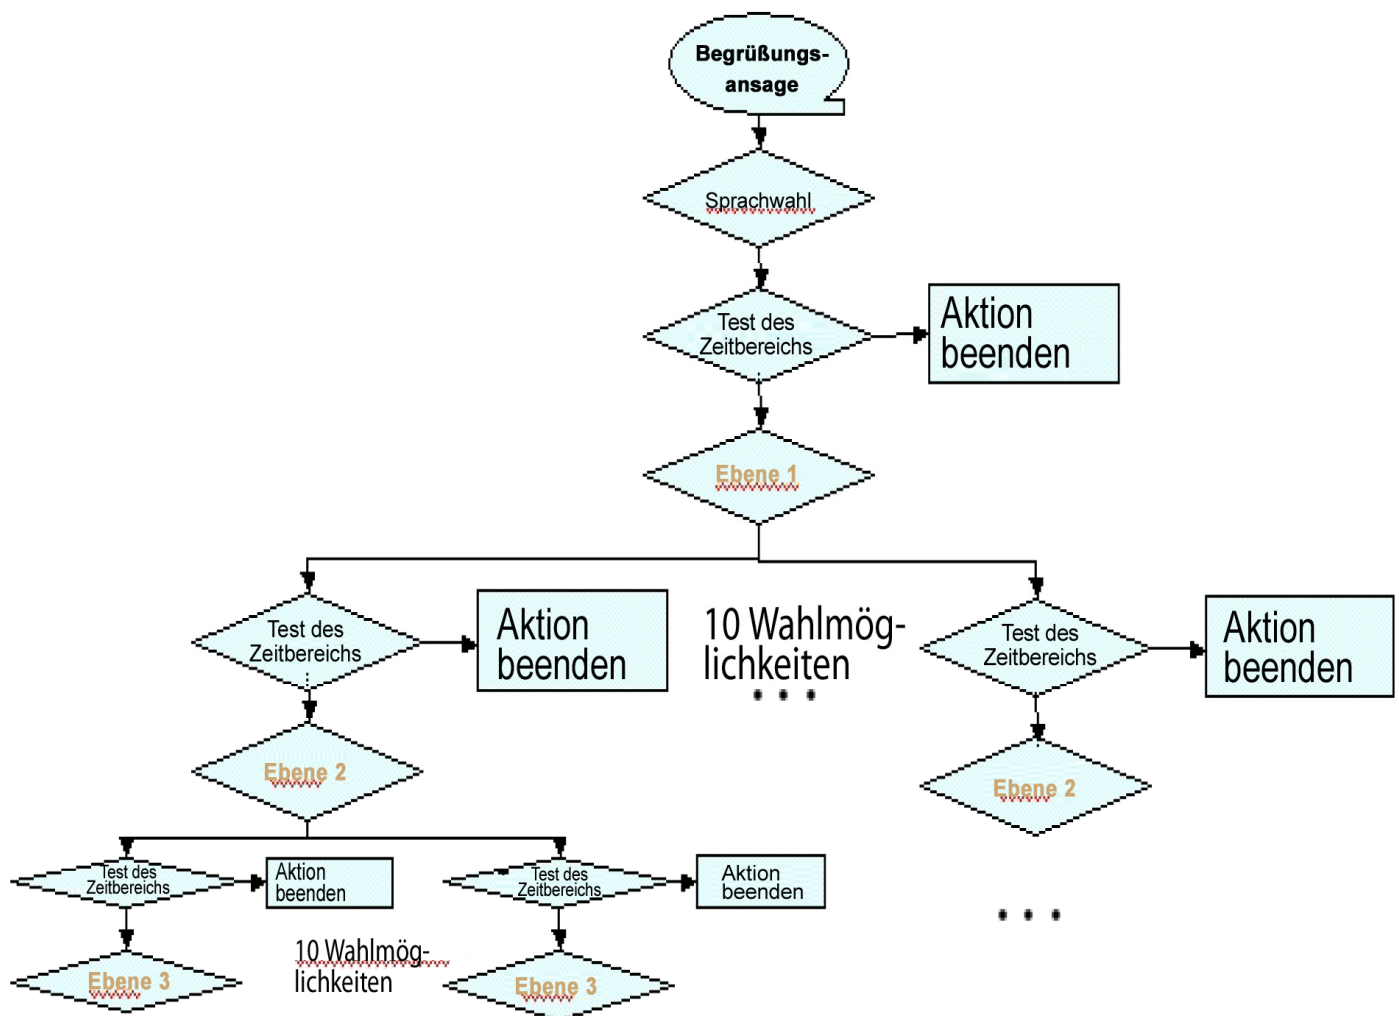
Begrüßungs-ansage

Sprachwahl

Test des Zeitbereichs

Aktion beenden

Ebene 1

Test des Zeitbereichs

Aktion beenden

10 Wahlmöglichkeiten

• • •

Test des Zeitbereichs

Aktion beenden

Ebene 2

Ebene 2

Test des Zeitbereichs

Aktion beenden

Test des Zeitbereichs

Aktion beenden

• • •

Ebene 3

10 Wahlmöglichkeiten

Ebene 3